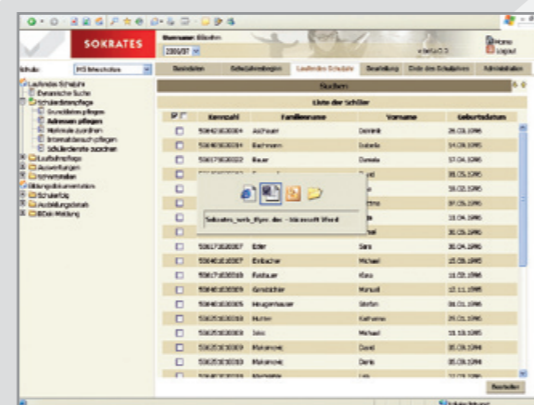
SOKRATES

Benutzer: Bösch

2006/07

Home
Logout

Schule: HS Mittelschule

Stammdaten
Schülerlaufbahnen
Laufende Schuljahr
Beurteilung
Liste der Schülerinnen
Administration

Laufendes Schuljahr
Dynamische Suche
Schülerstammpflege
Grunddatenpflege
Adressen pflegen
Merkmale zuordnen
Internatsbesuch pflegen
Schülerdaten zuordnen
Laufbahnpflege
Auswertungen
Schnittstellen
Bildungsdokumentation
Schulerfolg
Ausbildungsdetails
BDok-Meldung

Suchen

Liste der Schüler

| | Kennzahl | Familienname | Vorname | Geburtsdatum |
|---|---|---|---|---|
| | 5064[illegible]004 | Aichbauer | Dominik | 26.03.1996 |
| | 5064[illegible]004 | Bachmann | Isabella | 14.08.1995 |
| | 5067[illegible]002 | Bauer | Daniela | 17.06.1995 |
| | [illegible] | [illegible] | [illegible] | 05.05.1995 |
| | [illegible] | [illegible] | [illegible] | 16.02.1996 |
| | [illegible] | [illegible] | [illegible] | 07.05.1996 |
| | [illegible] | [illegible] | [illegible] | 10.04.1996 |
| | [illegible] | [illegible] | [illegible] | 30.05.1996 |
| | 5061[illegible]007 | Edler | Sara | 30.04.1996 |
| | 5064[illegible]007 | Einbacher | Michael | 15.08.1995 |
| | 5067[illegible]018 | Eisbauer | Klara | 11.02.1996 |
| | 5064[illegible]009 | Gerstdicher | Manuel | 12.11.1995 |
| | 5064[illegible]005 | Hengstbauer | Stefan | 06.01.1996 |
| | 5062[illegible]003 | Hunter | Katharina | 29.01.1996 |
| | 5062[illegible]003 | Leix | Michael | 10.10.1995 |
| | 5062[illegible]003 | Maksimovic | David | 05.08.1994 |
| | 5062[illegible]003 | Maksimovic | Denis | 05.08.1994 |
| | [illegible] | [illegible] | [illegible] | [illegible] |

Sokrates_web_flyer.doc - Microsoft Word

Bearbeiten